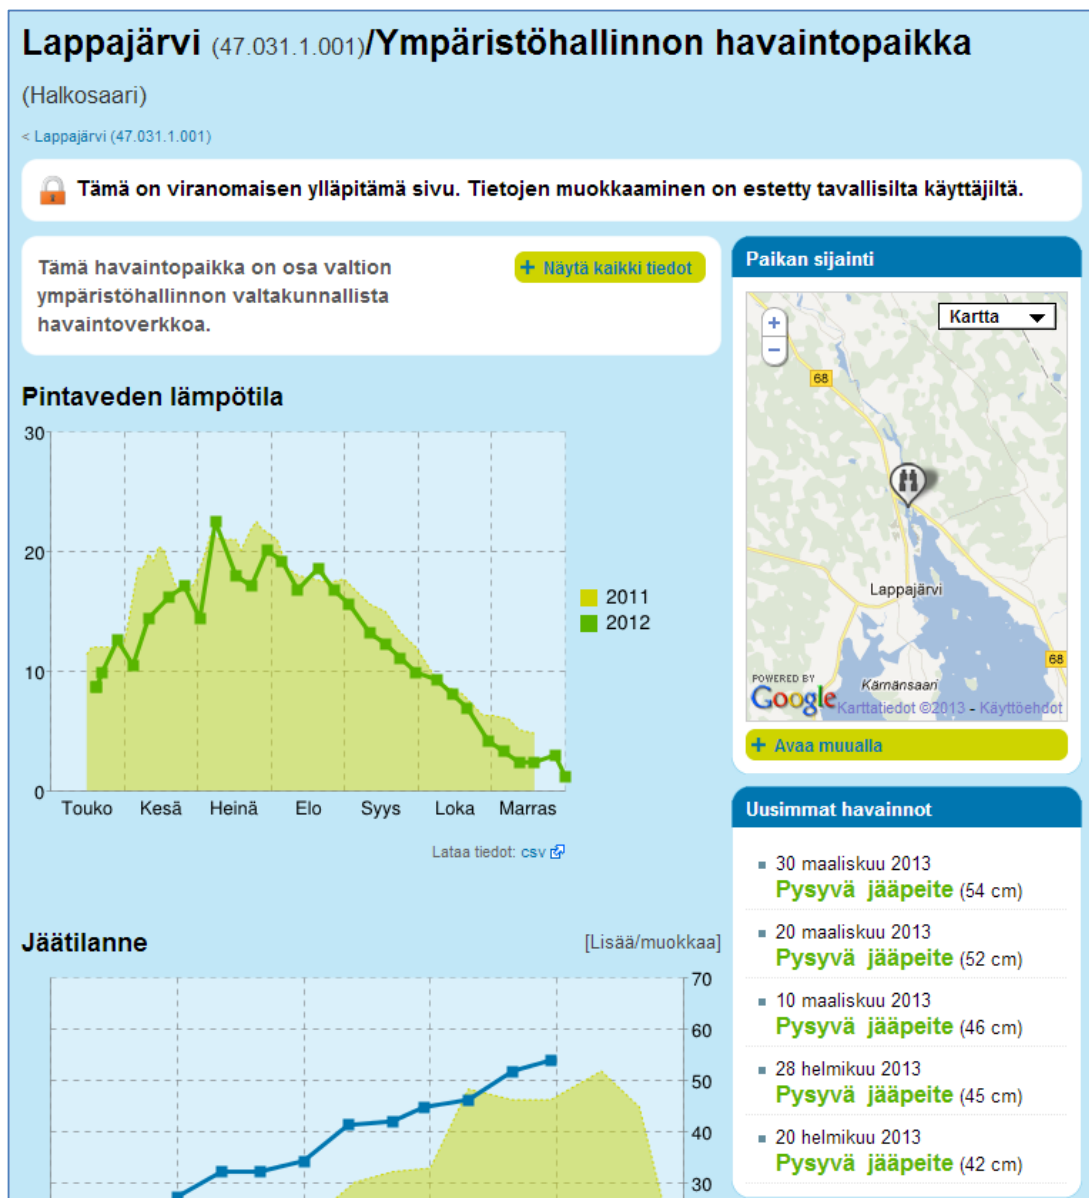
Lappajärvi (47.031.1.001)/Ympäristöhallinnon havaintopaikka

(Halkosaari)

< Lappajärvi (47.031.1.001)

Tämä on viranomaisen ylläpitämä sivu. Tietojen muokkaaminen on estetty tavallisilta käyttäjiltä.

Tämä havaintopaikka on osa valtion ympäristöhallinnon valtakunnallista havaintoverkkoa.

+ Näytä kaikki tiedot

Pintaveden lämpötila

30
20
10
0

Touko Kesä Heinä Elo Syys Loka Marras

2011
2012

Lataa tiedot: csv

Jäätilanne

[Lisää/muokkaa]

70
60
50
40
30

Paikan sijainti

Kartta

68

Lappajärvi

68

Kärnänsaari

POWERED BY Google Karttatiedot ©2013 - Käyttöehdot

+ Avaa muualla

Uusimmat havainnot

30 maaliskuu 2013
Pysyvä jääpeite (54 cm)

20 maaliskuu 2013
Pysyvä jääpeite (52 cm)

10 maaliskuu 2013
Pysyvä jääpeite (46 cm)

28 helmikuu 2013
Pysyvä jääpeite (45 cm)

20 helmikuu 2013
Pysyvä jääpeite (42 cm)